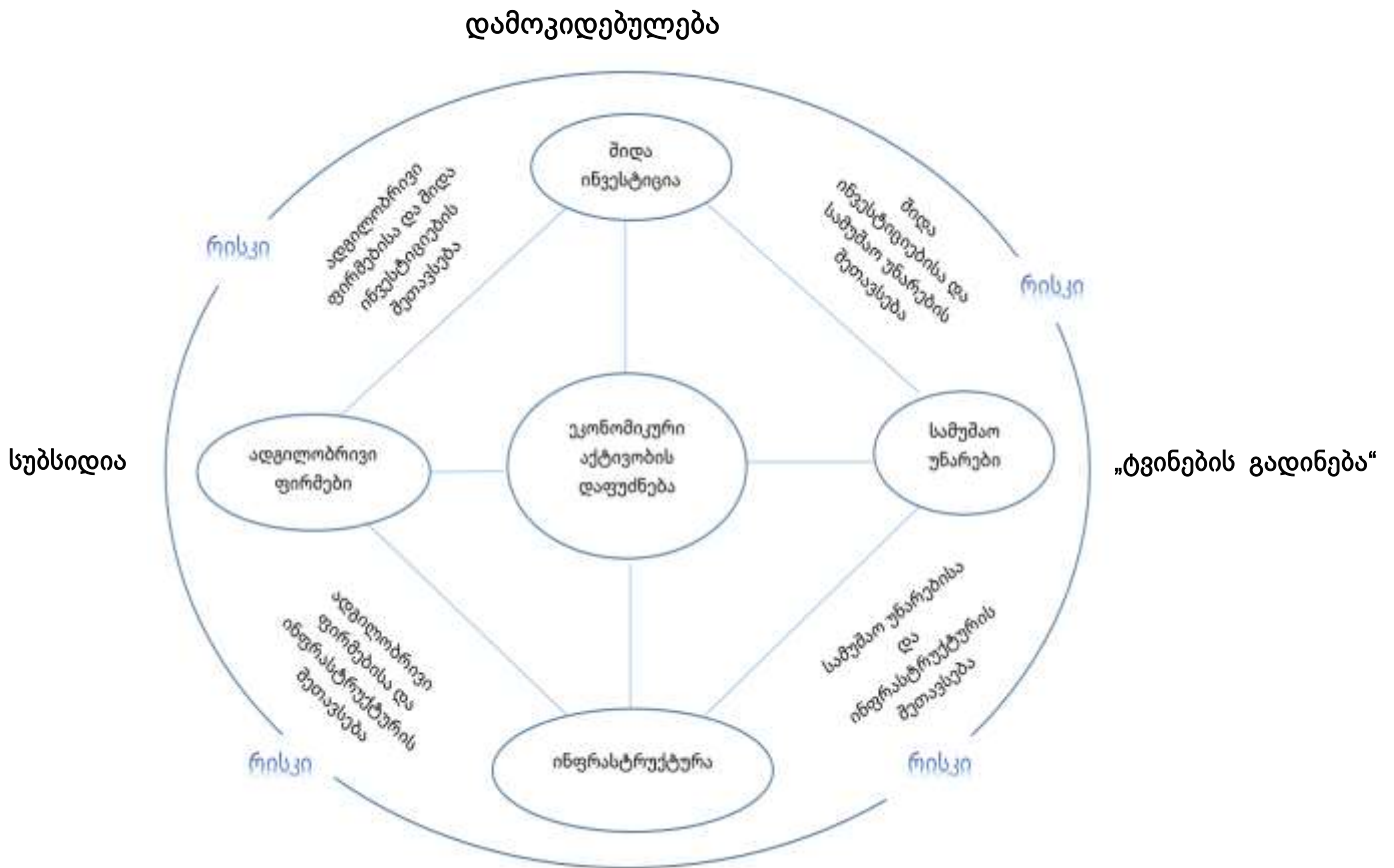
დამოკიდებულება

შიდა ინვესტიცია

ადგილობრივი ფირმებისა და შიდა ინვესტიციების შეთავსება

შიდა ინვესტიციებისა და სამუშაო უნარების შეთავსება

რისკი

რისკი

სუბსიდია

ადგილობრივი ფირმები

ეკონომიკური აქტივობის დაფუძნება

სამუშაო უნარები

„ტვინების გადინება“

ადგილობრივი ფირმებისა და ინფრასტრუქტურის შეთავსება

სამუშაო უნარებისა და ინფრასტრუქტურის შეთავსება

რისკი

ინფრასტრუქტურა

რისკი